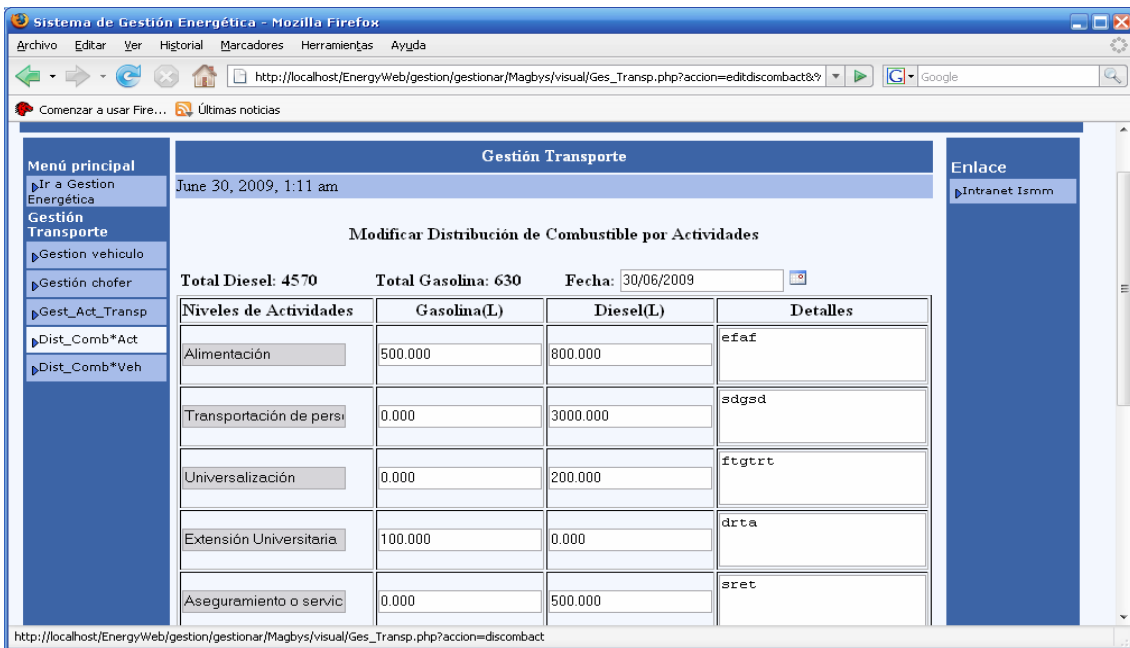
Sistema de Gestión Energética - Mozilla Firefox

Archivo Editar Ver Historial Marcadores Herramientas Ayuda

http://localhost/EnergyWeb/gestion/gestionar/Magbys/visual/Ges_Transp.php?accion=editdiscombact&

Google

Comenzar a usar Fire... Últimas noticias

Menú principal
Ir a Gestion Energética
Gestión Transporte
Gestion vehiculo
Gestión chofer
Gest_Act_Transp
Dist_Comb*Act
Dist_Comb*Veh

Gestión Transporte

June 30, 2009, 1:11 am

Modificar Distribución de Combustible por Actividades

Total Diesel: 4570 Total Gasolina: 630 Fecha: 30/06/2009

| Niveles de Actividades | Gasolina(L) | Diesel(L) | Detalles |
|---|---|---|---|
| Alimentación | 500.000 | 800.000 | efaf |
| Transportación de pers | 0.000 | 3000.000 | sdgsd |
| Universalización | 0.000 | 200.000 | ftgtrt |
| Extensión Universitaria | 100.000 | 0.000 | drta |
| Aseguramiento o servic | 0.000 | 500.000 | sret |

Enlace
Intranet Ismm

http://localhost/EnergyWeb/gestion/gestionar/Magbys/visual/Ges_Transp.php?accion=discombact